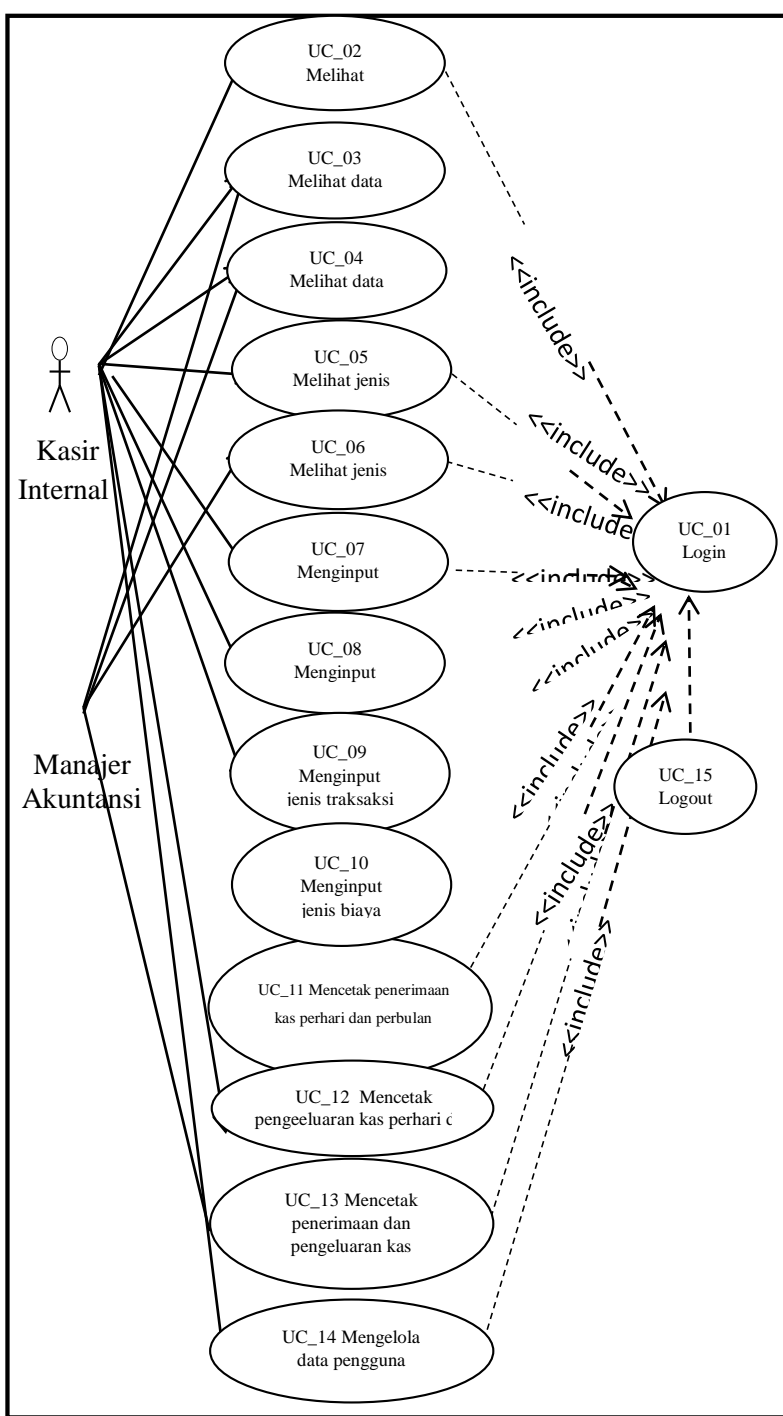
UC_02
Melihat

UC_03
Melihat data

UC_04
Melihat data

UC_05
Melihat jenis

UC_06
Melihat jenis

UC_07
Menginput

UC_08
Menginput

UC_09
Menginput
jenis traksaksi

UC_10
Menginput
jenis biaya

UC_11 Mencetak penerimaan kas perhari dan perbulan

UC_12 Mencetak pengeeluaran kas perhari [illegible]

UC_13 Mencetak penerimaan dan pengeluaran kas

UC_14 Mengelola data pengguna

Kasir
Internal

Manajer
Akuntansi

<<include>>
<<include>>
<<include>>
<<include>>
<<include>>
<<include>>
<<include>>
<<include>>
<<include>>

UC_01
Login

UC_15
Logout